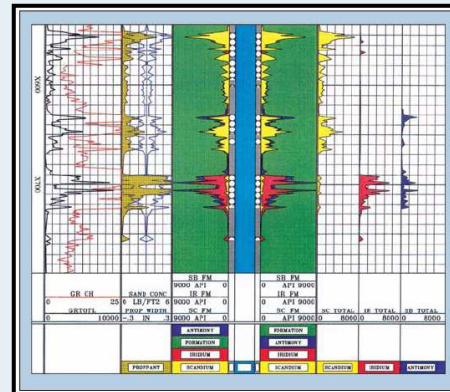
X600

X700

| GR CH | SAND CONC | SB FM | | SB FM | | | |
|---|---|---|---|---|---|---|---|
| 0 25 | 0 LB/FT2 6 | 9000 API 0 | | 0 API 9000 | | | |
| GRTOTL | PROP WIDTH | IR FM | | IR FM | | | |
| 0 10000 | -.3 IN .3 | 9000 API 0 | | 0 API 9000 | | | |
| | | SC FM | | SC FM | SC TOTAL | IR TOTAL | SB TOTAL |
| | | 9000 API 0 | | 0 API 9000 | 0 8000 | 0 8000 | 0 8000 |

ANTIMONY
FORMATION
IRIDIUM
PROPPANT
SCANDIUM

FORMATION
ANTIMONY
IRIDIUM
SCANDIUM

SCANDIUM
IRIDIUM
ANTIMONY